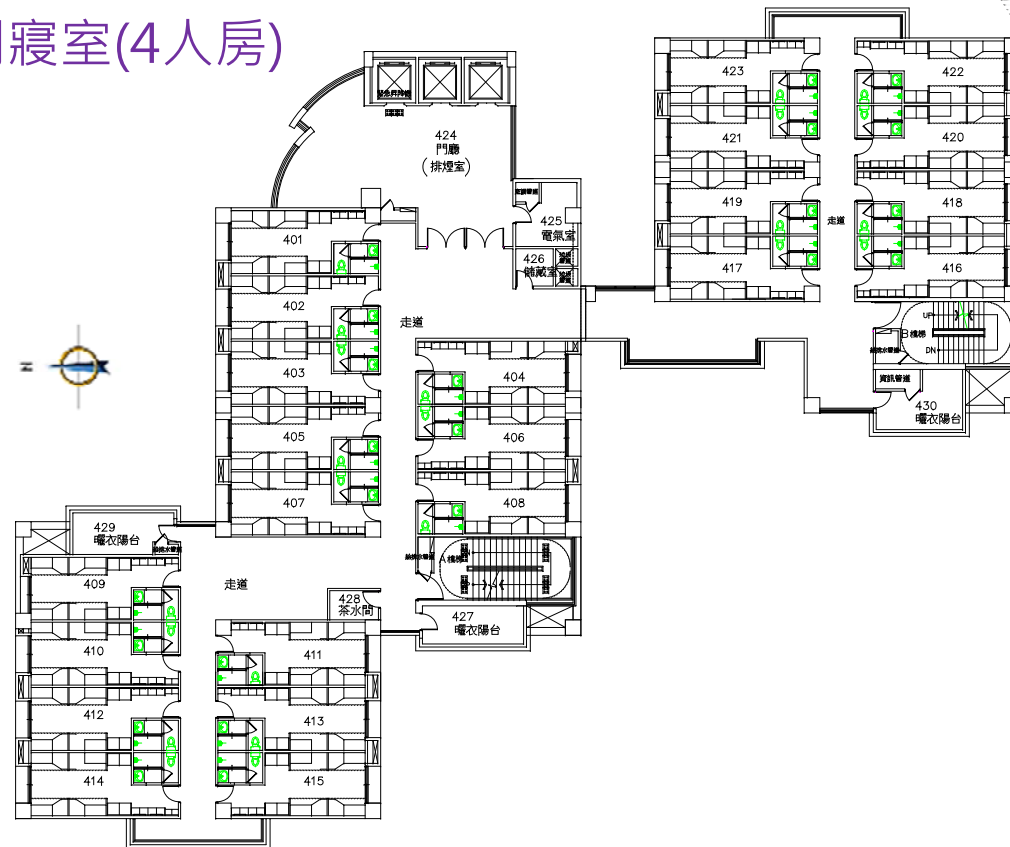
寢室(4人房)

424
門廳
(排煙室)

425
電氣室
426
儲藏室

401
402
403
405
407
走道
404
406
408

423
422
421
420
419
418
417
416
走道

UP
B 樓梯
DN
資訊管道
430
曬衣陽台

429
曬衣陽台
409
410
412
414
走道
428
茶水間
411
413
415
A 樓梯
427
曬衣陽台